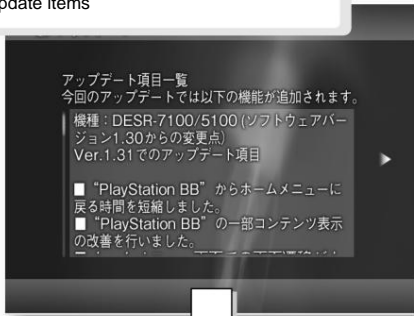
pdate items

アップデート項目一覧
今回のアップデートでは以下の機能が追加されます。

機種：DESR-7100/5100（ソフトウェアバージョン1.30からの変更点）
Ver.1.31でのアップデート項目

■ "PlayStation BB" からホームメニューに戻る時間を短縮しました。
■ "PlayStation BB" の一部コンテンツ表示の改善を行いました。
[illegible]